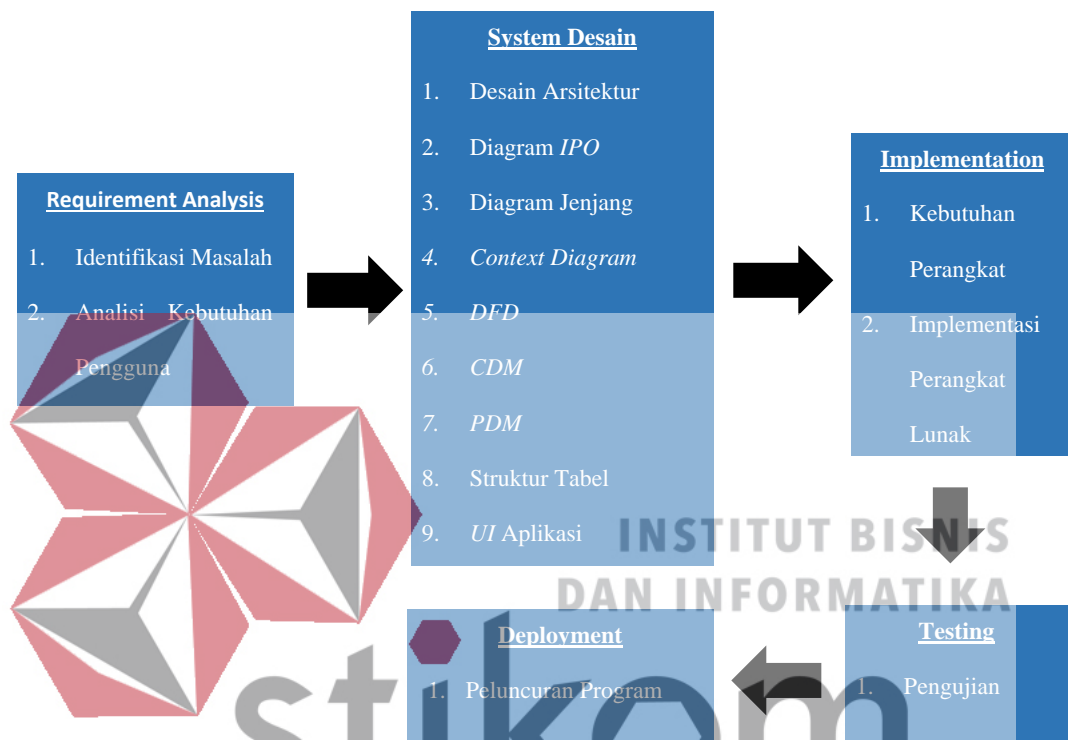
Requirement Analysis

1. Identifikasi Masalah
2. Analisi Kebutuhan Pengguna

System Desain

1. Desain Arsitektur
2. Diagram *IPO*
3. Diagram Jenjang
4. *Context Diagram*
5. *DFD*
6. *CDM*
7. *PDM*
8. Struktur Tabel
9. *UI* Aplikasi

Implementation

1. Kebutuhan Perangkat
2. Implementasi Perangkat Lunak

Testing

1. Pengujian

Deployment

1. Peluncuran Program

INSTITUT BISNIS
DAN INFORMATIKA
stikom